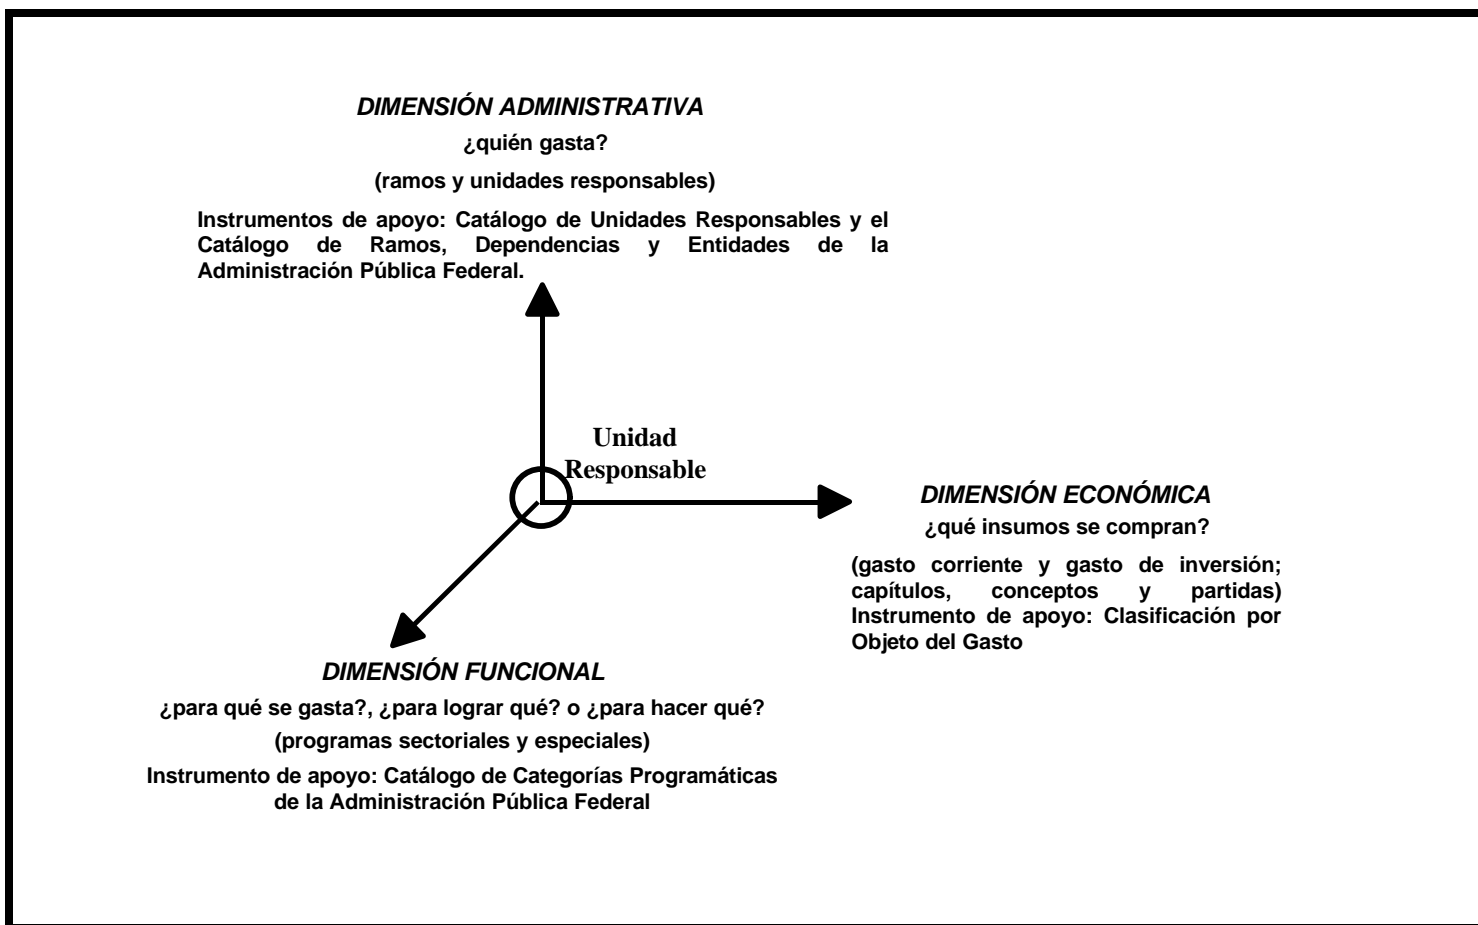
DIMENSIÓN ADMINISTRATIVA

¿quién gasta?

(ramos y unidades responsables)

Instrumentos de apoyo: Catálogo de Unidades Responsables y el Catálogo de Ramos, Dependencias y Entidades de la Administración Pública Federal.

Unidad Responsable

DIMENSIÓN ECONÓMICA

¿qué insumos se compran?

(gasto corriente y gasto de inversión; capítulos, conceptos y partidas) Instrumento de apoyo: Clasificación por Objeto del Gasto

DIMENSIÓN FUNCIONAL

¿para qué se gasta?, ¿para lograr qué? o ¿para hacer qué?

(programas sectoriales y especiales)

Instrumento de apoyo: Catálogo de Categorías Programáticas de la Administración Pública Federal